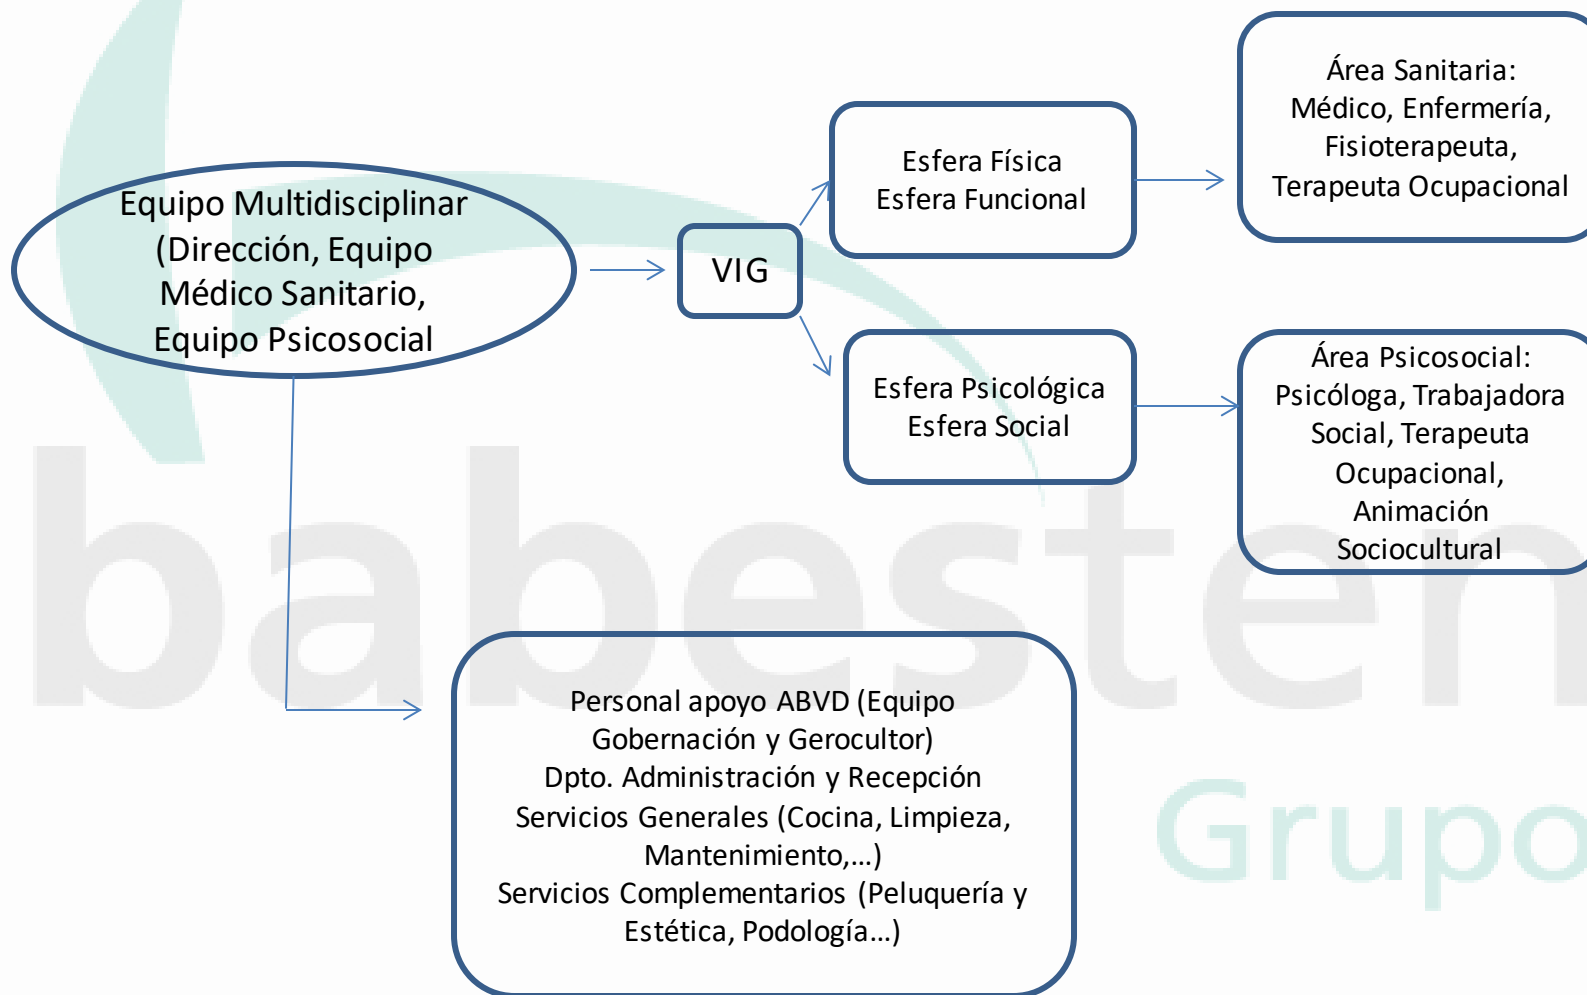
Equipo Multidisciplinar (Dirección, Equipo Médico Sanitario, Equipo Psicosocial

VIG

Esfera Física
Esfera Funcional

Área Sanitaria: Médico, Enfermería, Fisioterapeuta, Terapeuta Ocupacional

Esfera Psicológica
Esfera Social

Área Psicosocial: Psicóloga, Trabajadora Social, Terapeuta Ocupacional, Animación Sociocultural

Personal apoyo ABVD (Equipo Gobernación y Gerocultor)
Dpto. Administración y Recepción
Servicios Generales (Cocina, Limpieza, Mantenimiento,…)
Servicios Complementarios (Peluquería y Estética, Podología…)

babesten
Grupo